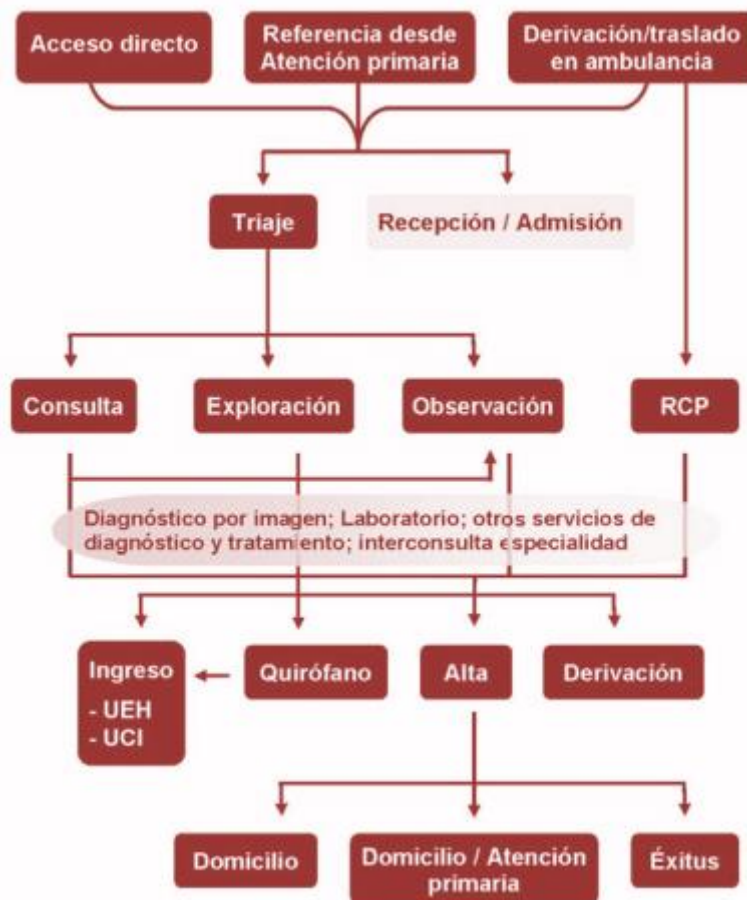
Acceso directo

Referencia desde Atención primaria

Derivación/traslado en ambulancia

Triaje

Recepción / Admisión

Consulta

Exploración

Observación

RCP

Diagnóstico por imagen; Laboratorio; otros servicios de diagnóstico y tratamiento; interconsulta especialidad

Ingreso
- UEH
- UCI

Quirófano

Alta

Derivación

Domicilio

Domicilio / Atención primaria

Éxitus